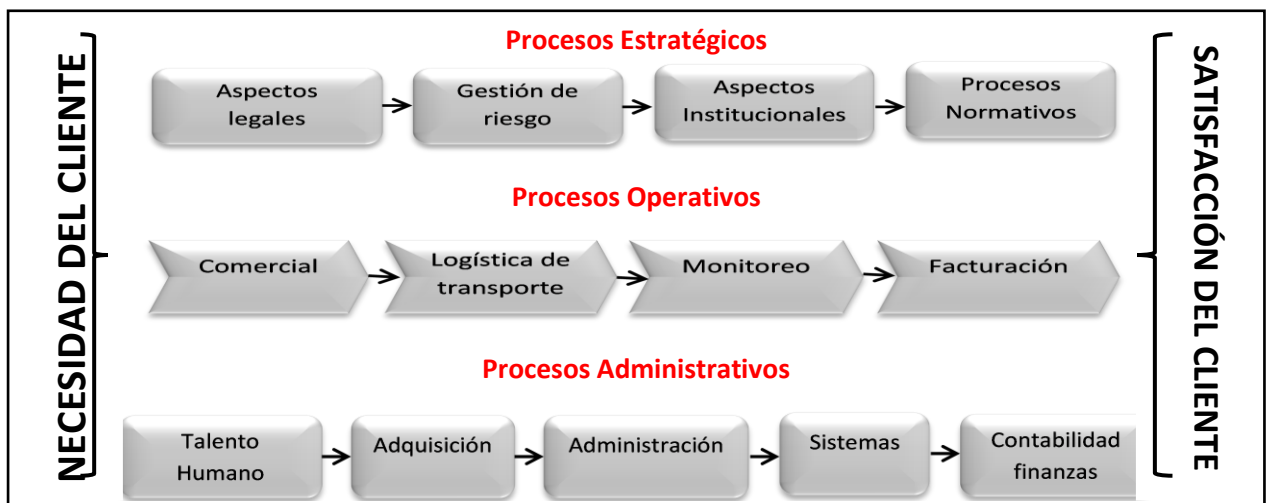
NECESIDAD DEL CLIENTE

Procesos Estratégicos

Aspectos legales

Gestión de riesgo

Aspectos Institucionales

Procesos Normativos

Procesos Operativos

Comercial

Logística de transporte

Monitoreo

Facturación

Procesos Administrativos

Talento Humano

Adquisición

Administración

Sistemas

Contabilidad finanzas

SATISFACCIÓN DEL CLIENTE